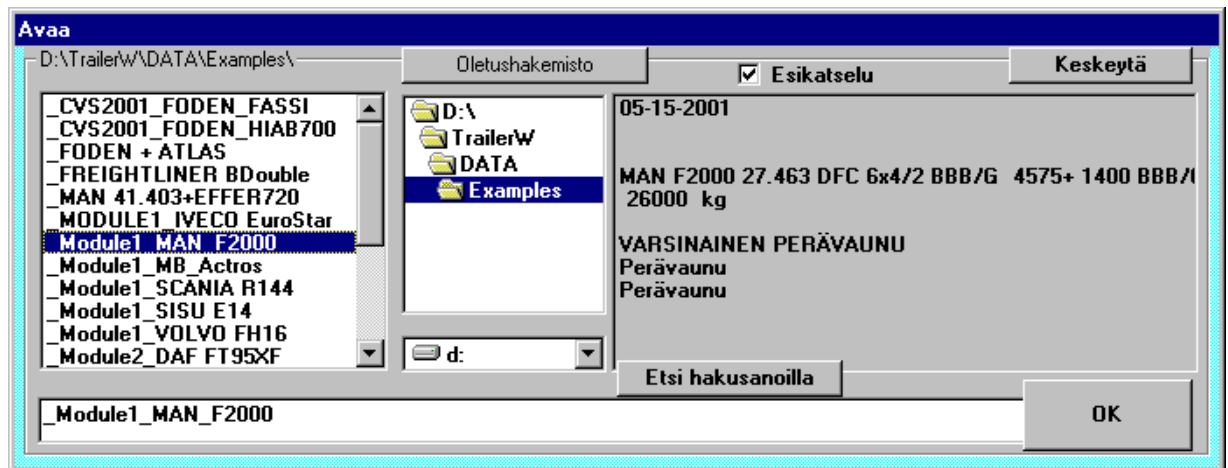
Avaa

D:\TrailerW\DATA\Examples\

Oletushakemisto

Esikatselu

Keskeytä

_CVS2001_FODEN_FASSI
_CVS2001_FODEN_HIAB700
_FODEN + ATLAS
_FREIGHTLINER BDouble
_MAN 41.403+EFFER720
_MODULE1_IVECO EuroStar
_Module1_MAN_F2000
_Module1_MB_Actros
_Module1_SCANIA R144
_Module1_SISU E14
_Module1_VOLVO FH16
_Module2_DAF FT95XF

D:\
TrailerW
DATA
Examples

d:

05-15-2001

MAN F2000 27.463 DFC 6x4/2 BBB/G 4575+ 1400 BBB/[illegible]
26000 kg

VARSINAINEN PERÄVAUNU
Perävaunu
Perävaunu

Etsi hakusanoilla

_Module1_MAN_F2000

OK